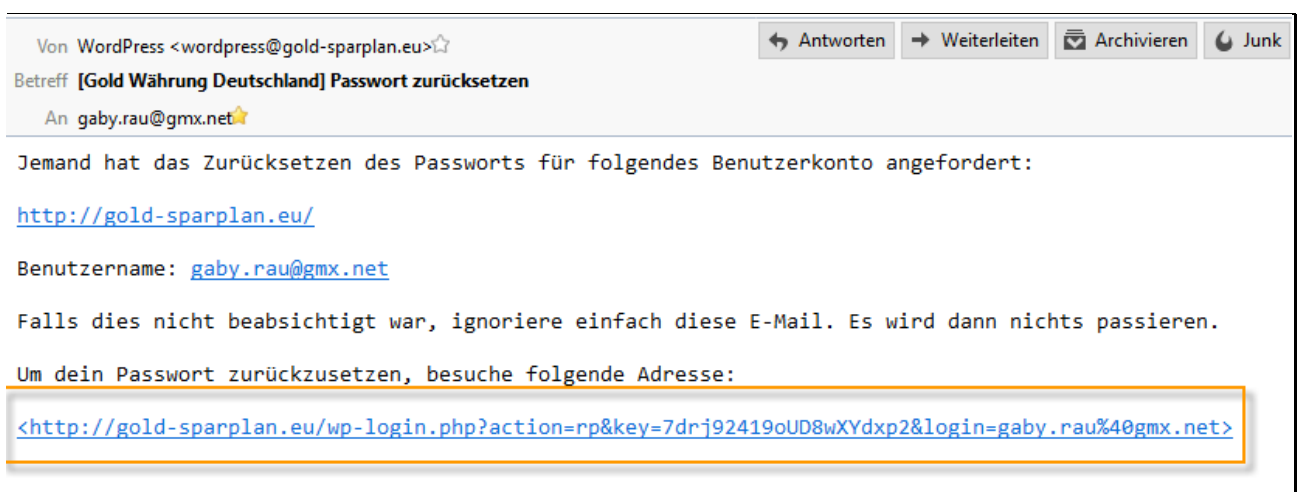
Von WordPress <wordpress@gold-sparplan.eu>
Betreff [Gold Währung Deutschland] Passwort zurücksetzen
An gaby.rau@gmx.net

Antworten
Weiterleiten
Archivieren
Junk

Jemand hat das Zurücksetzen des Passworts für folgendes Benutzerkonto angefordert:

http://gold-sparplan.eu/

Benutzername: gaby.rau@gmx.net

Falls dies nicht beabsichtigt war, ignoriere einfach diese E-Mail. Es wird dann nichts passieren.

Um dein Passwort zurückzusetzen, besuche folgende Adresse:

<http://gold-sparplan.eu/wp-login.php?action=rp&key=7drj92419oUD8wXYdxp2&login=gaby.rau%40gmx.net>